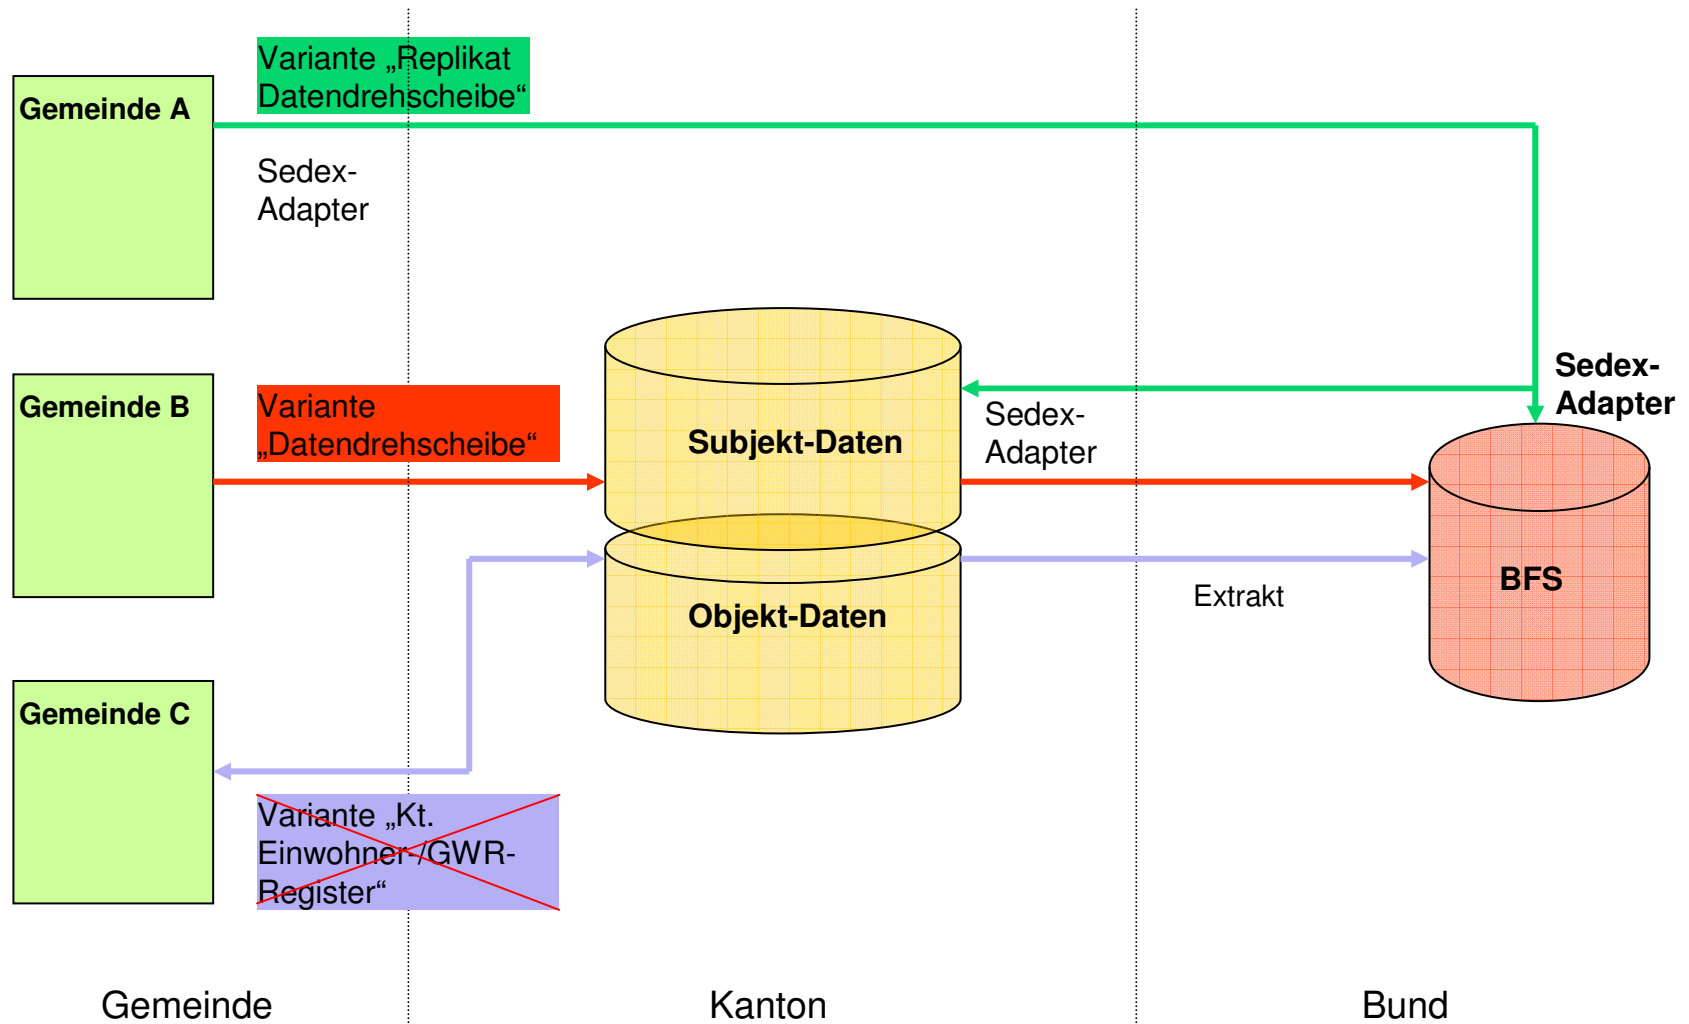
Variante „Replikat Datendrehscheibe“

Gemeinde A

Sedex-Adapter

Sedex-Adapter

Gemeinde B

Variante „Datendrehscheibe“

Subjekt-Daten

Sedex-Adapter

BFS

Objekt-Daten

Extrakt

Gemeinde C

Variante „Kt. Einwohner-/GWR-Register“

Gemeinde

Kanton

Bund